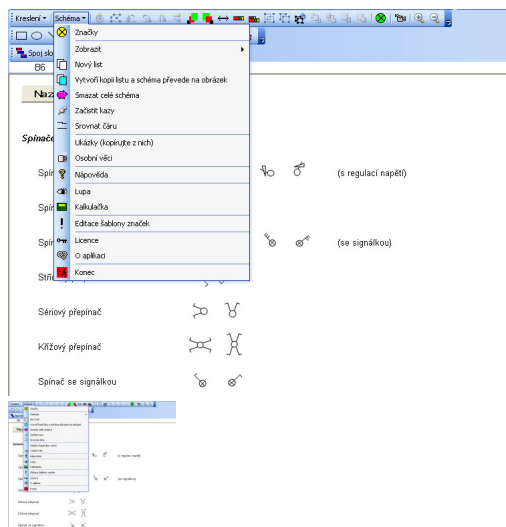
Kreslení ▾ Schéma ▾

Spoj slo

B6

Naz

Spínače

Značky
Zobrazit
Nový list
Vytvoří kopii listu a schéma převede na obrázek
Smazat celé schéma
Začistit kazy
Srovnat čáru
Ukázky (kopírujte z nich)
Osobní věci
Nápověda
Lupa
Kalkulačka
Editace šablony značek
Licence
O aplikaci
Konec

Spí

Spí

Spí

Stří

(s regulací napětí)

(se signálkou)

Sériový přepínač

Křížový přepínač

Spínač se signálkou